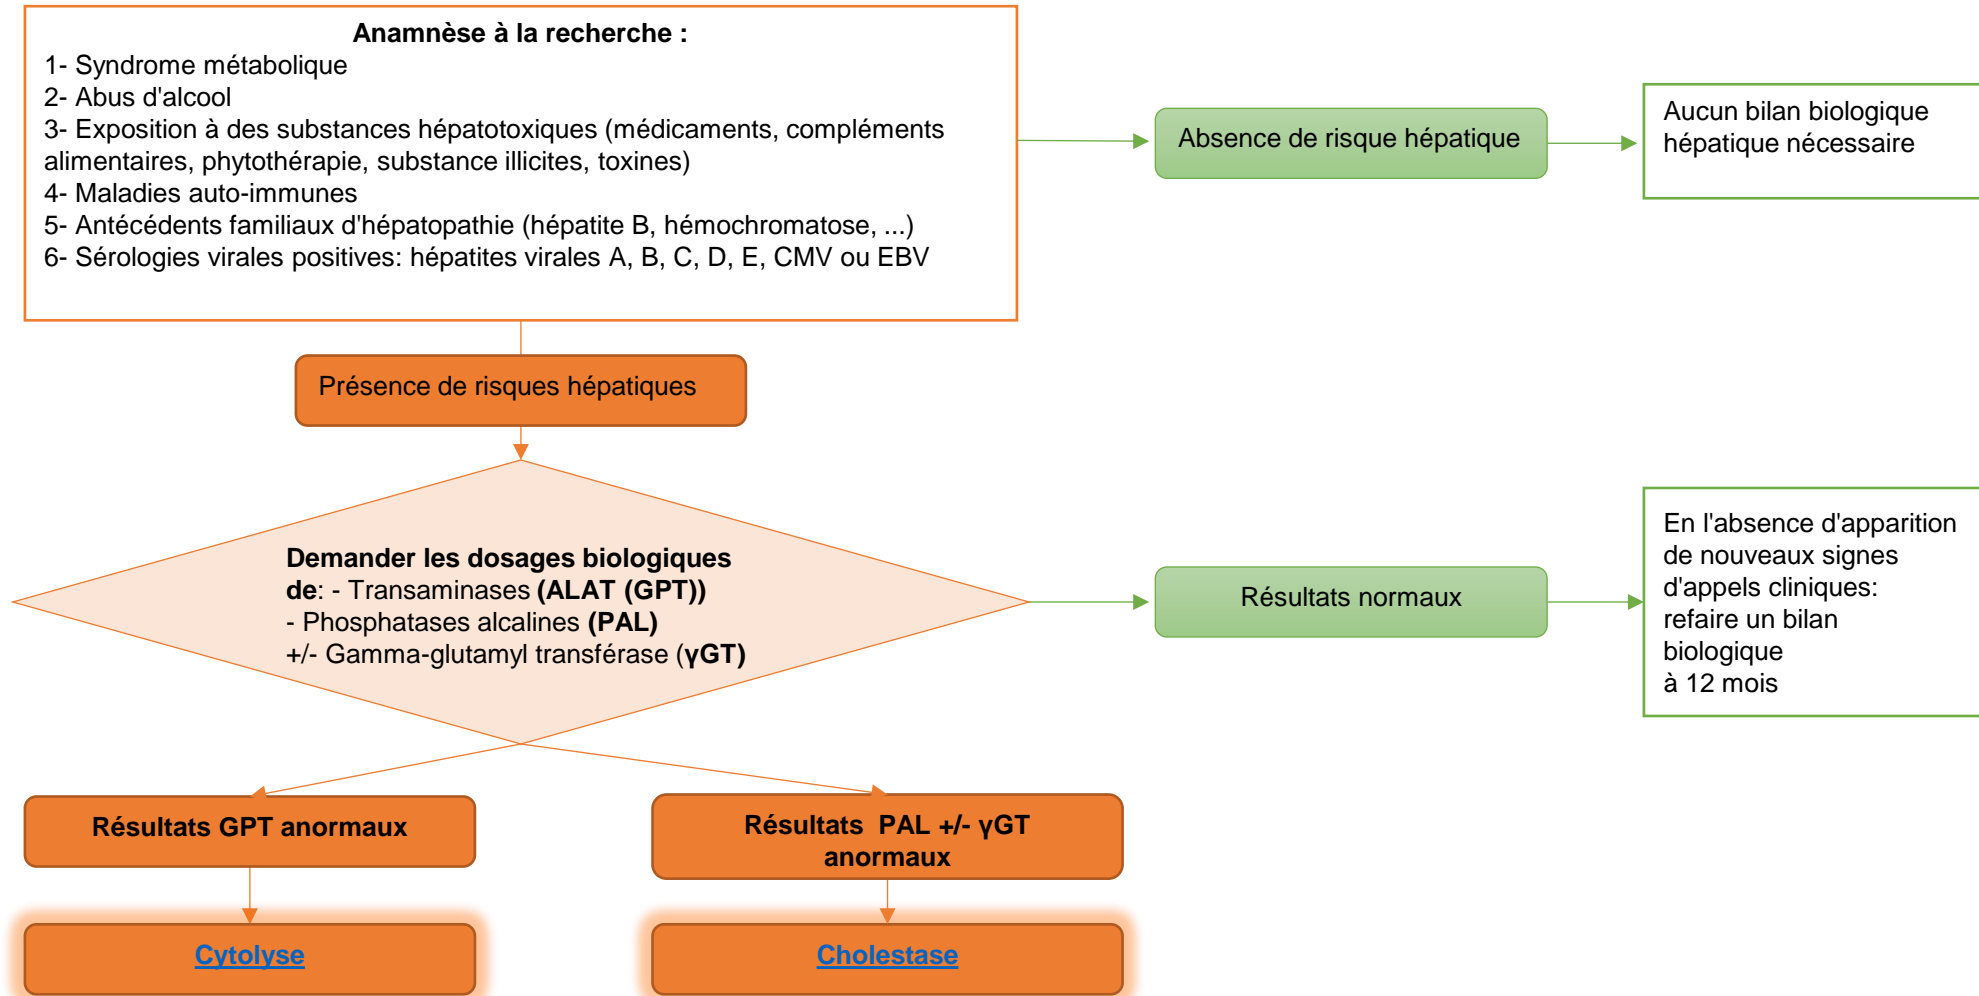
**Anamnèse à la recherche :**
1- Syndrome métabolique
2- Abus d'alcool
3- Exposition à des substances hépatotoxiques (médicaments, compléments alimentaires, phytothérapie, substance illicites, toxines)
4- Maladies auto-immunes
5- Antécédents familiaux d'hépatopathie (hépatite B, hémochromatose, ...)
6- Sérologies virales positives: hépatites virales A, B, C, D, E, CMV ou EBV

Absence de risque hépatique

Aucun bilan biologique hépatique nécessaire

Présence de risques hépatiques

**Demander les dosages biologiques de**: - Transaminases **(ALAT (GPT))**
- Phosphatases alcalines **(PAL)**
+/- Gamma-glutamyl transférase (**γGT)**

Résultats normaux

En l'absence d'apparition de nouveaux signes d'appels cliniques: refaire un bilan biologique à 12 mois

**Résultats GPT anormaux**

**Résultats PAL +/- γGT anormaux**

Cytolyse

Cholestase